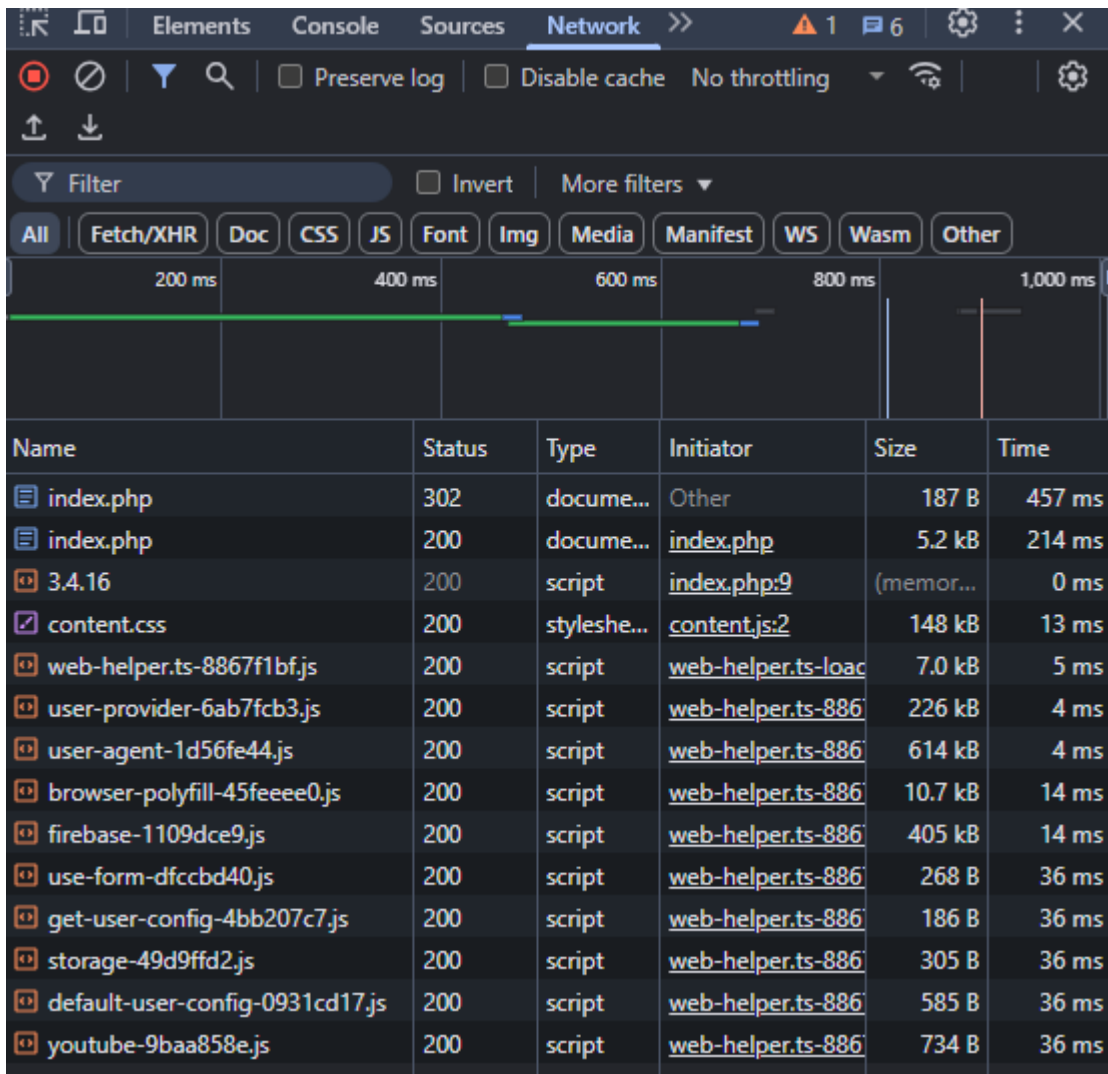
Elements Console Sources Network » ⚠1 6

Preserve log Disable cache No throttling

Filter Invert More filters ▼

All Fetch/XHR Doc CSS JS Font Img Media Manifest WS Wasm Other

200 ms 400 ms 600 ms 800 ms 1,000 ms

| Name | Status | Type | Initiator | Size | Time |
|---|---|---|---|---|---|
| index.php | 302 | docume... | Other | 187 B | 457 ms |
| index.php | 200 | docume... | index.php | 5.2 kB | 214 ms |
| 3.4.16 | 200 | script | index.php:9 | (memor... | 0 ms |
| content.css | 200 | styleshe... | content.js:2 | 148 kB | 13 ms |
| web-helper.ts-8867f1bf.js | 200 | script | web-helper.ts-loac | 7.0 kB | 5 ms |
| user-provider-6ab7fcb3.js | 200 | script | web-helper.ts-886 | 226 kB | 4 ms |
| user-agent-1d56fe44.js | 200 | script | web-helper.ts-886 | 614 kB | 4 ms |
| browser-polyfill-45feeee0.js | 200 | script | web-helper.ts-886 | 10.7 kB | 14 ms |
| firebase-1109dce9.js | 200 | script | web-helper.ts-886 | 405 kB | 14 ms |
| use-form-dfccbd40.js | 200 | script | web-helper.ts-886 | 268 B | 36 ms |
| get-user-config-4bb207c7.js | 200 | script | web-helper.ts-886 | 186 B | 36 ms |
| storage-49d9ffd2.js | 200 | script | web-helper.ts-886 | 305 B | 36 ms |
| default-user-config-0931cd17.js | 200 | script | web-helper.ts-886 | 585 B | 36 ms |
| youtube-9baa858e.js | 200 | script | web-helper.ts-886 | 734 B | 36 ms |